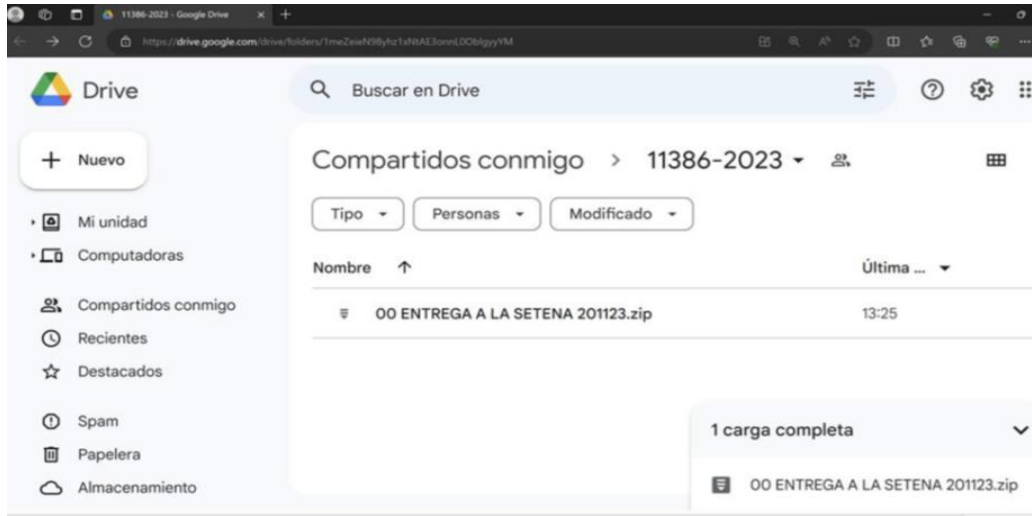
11386-2023 - Google Drive

https://drive.google.com/drive/folders/1meZeieN9Byhz1xNtAE3onnL0ObIgyyYM

Drive

Buscar en Drive

Nuevo

Mi unidad

Computadoras

Compartidos conmigo

Recientes

Destacados

Spam

Papelera

Almacenamiento

Compartidos conmigo > 11386-2023

Tipo

Personas

Modificado

Nombre

Última ...

00 ENTREGA A LA SETENA 201123.zip

13:25

1 carga completa

00 ENTREGA A LA SETENA 201123.zip